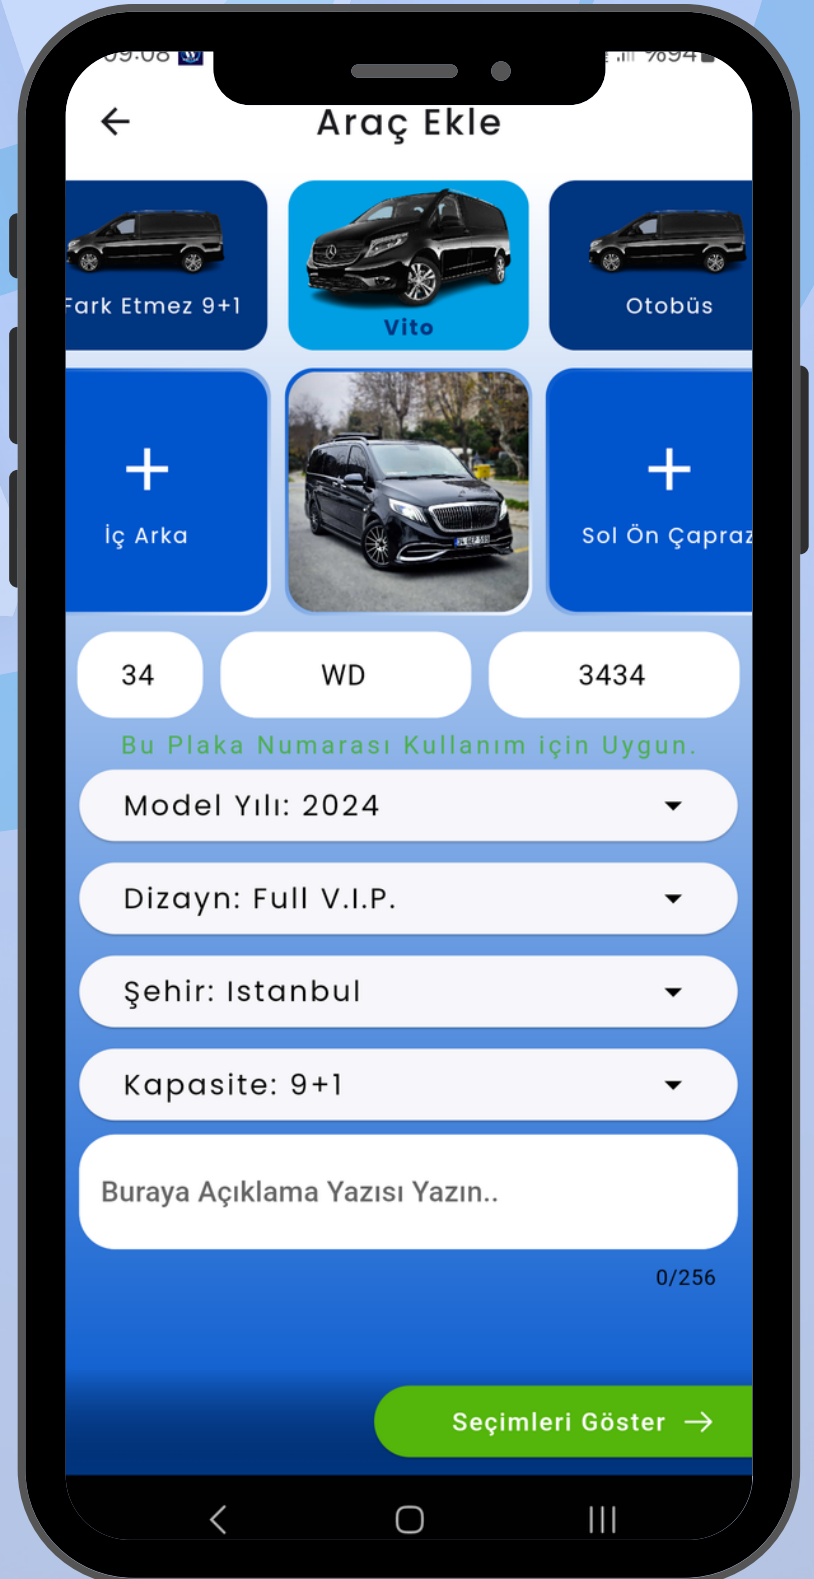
09:08 %94

Araç Ekle

Fark Etmez 9+1

Vito

Otobüs

İç Arka

Sol Ön Çapraz

34

WD

3434

Bu Plaka Numarası Kullanım için Uygun.

Model Yılı: 2024

Dizayn: Full V.I.P.

Şehir: Istanbul

Kapasite: 9+1

Buraya Açıklama Yazısı Yazın..

0/256

Seçimleri Göster